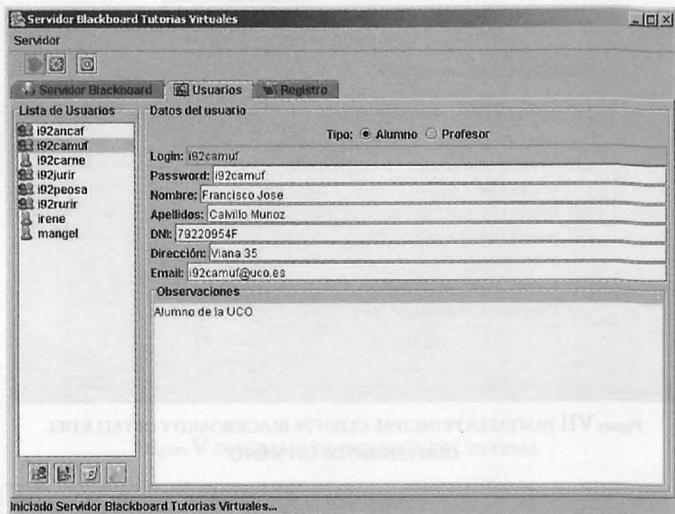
Servidor Blackboard Tutorias Virtuales

Servidor

Servidor Blackboard | Usuarios | Registro

Lista de Usuarios

i92ancaf
i92camuf
i92carne
i92jurir
i92peosa
i92rurir
irene
mangel

Datos del usuario

Tipo: Alumno Profesor

Login: i92camuf
Password: i92camuf
Nombre: Francisco Jose
Apellidos: Calvillo Munoz
DNI: 79220954F
Dirección: Viana 35
Email: i92camuf@uco.es

Observaciones

Alumno de la UCO

Iniciado Servidor Blackboard Tutorias Virtuales...